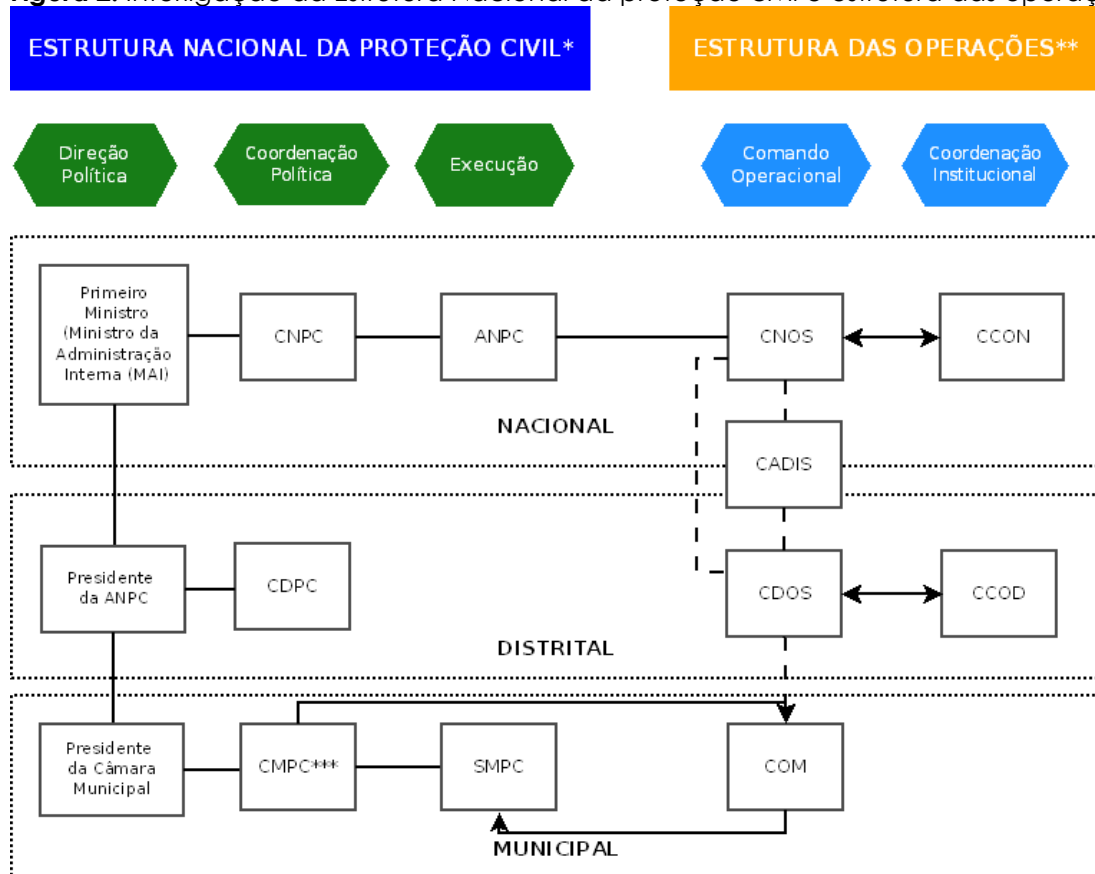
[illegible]

ESTRUTURA NACIONAL DA PROTEÇÃO CIVIL*

ESTRUTURA DAS OPERAÇÕES**

Direção Política

Coordenação Política

Execução

Comando Operacional

Coordenação Institucional

Primeiro Ministro (Ministro da Administração Interna (MAI)

CNPC

ANPC

CNOS

CCON

NACIONAL

CADIS

Presidente da ANPC

CDPC

CDOS

CCOD

DISTRITAL

Presidente da Câmara Municipal

CMPC***

SMPC

COM

MUNICIPAL